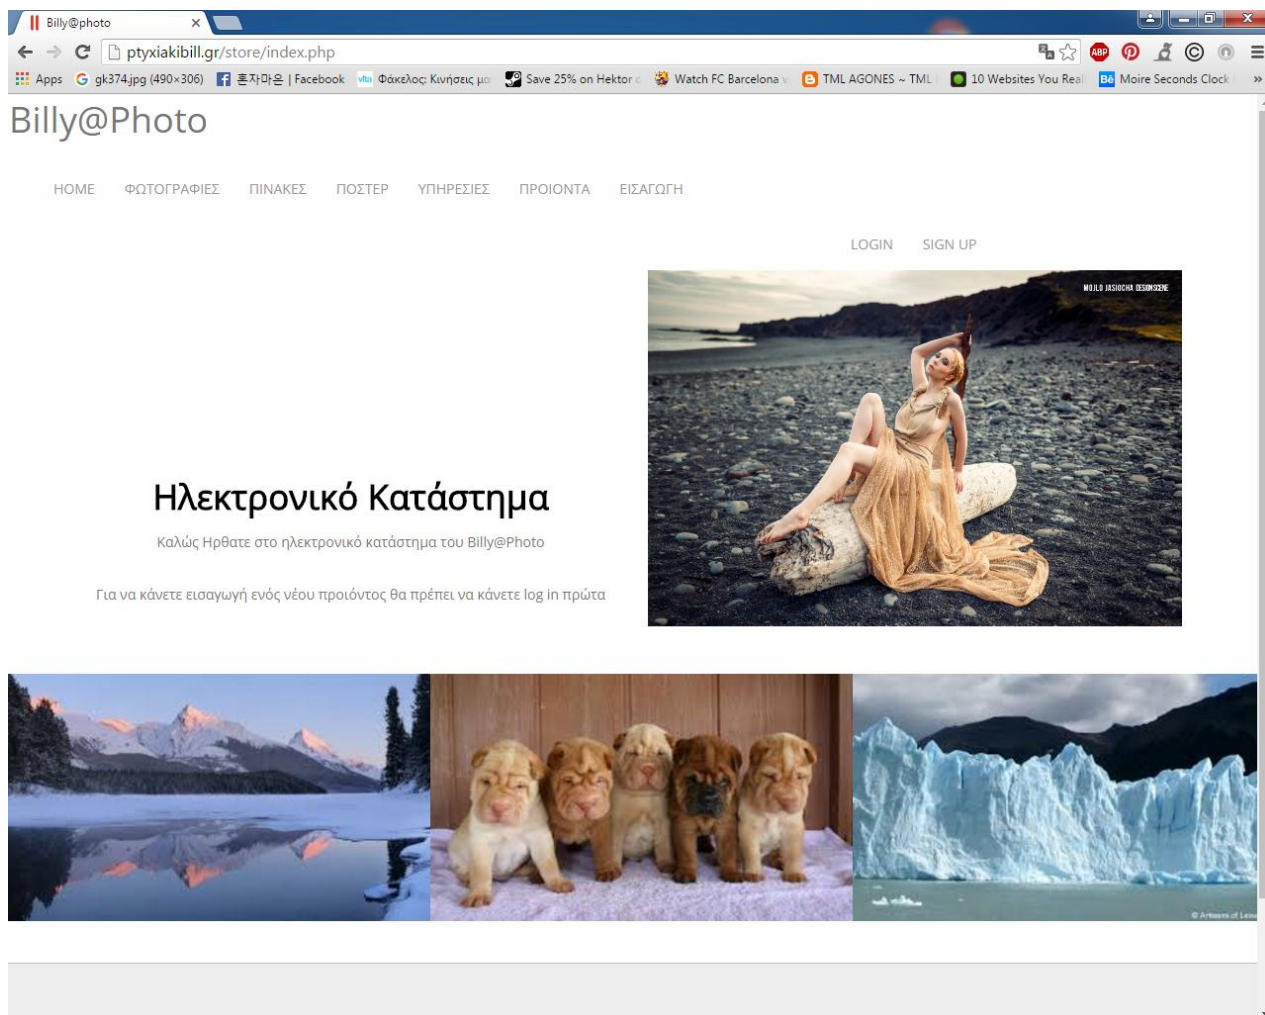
Billy@photo

ptyxiakibill.gr/store/index.php

Apps gk374.jpg (490×306) 혼자마은 | Facebook Φάκελος: Κινήσεις μο Save 25% on Hektor Watch FC Barcelona TML AGONES ~ TML 10 Websites You Real Moire Seconds Clock

Billy@Photo

HOME ΦΩΤΟΓΡΑΦΙΕΣ ΠΙΝΑΚΕΣ ΠΟΣΤΕΡ ΥΠΗΡΕΣΙΕΣ ΠΡΟΙΟΝΤΑ ΕΙΣΑΓΩΓΗ

LOGIN SIGN UP

MOJLO JASIOCHA DESIGNSCENE

Ηλεκτρονικό Κατάστημα

Καλώς Ηρθατε στο ηλεκτρονικό κατάστημα του Billy@Photo

Για να κάνετε εισαγωγή ενός νέου προιόντος θα πρέπει να κάνετε log in πρώτα

© Artisans of Leisu